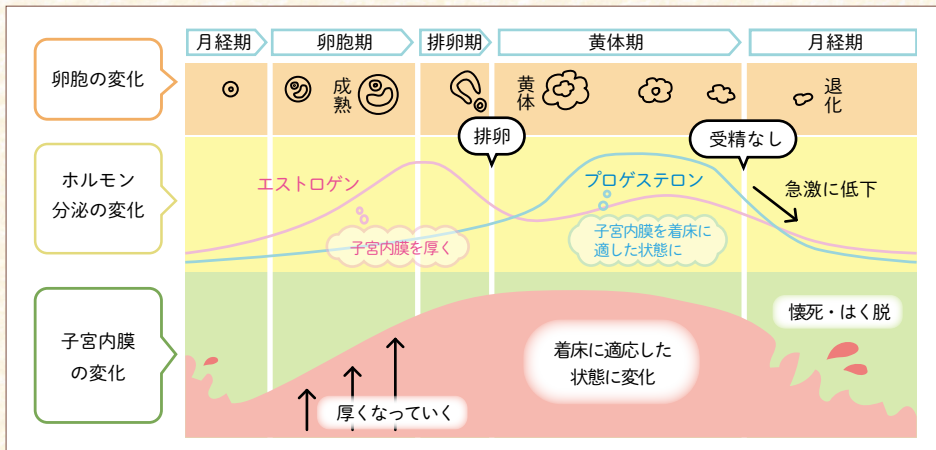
月経期 卵胞期 排卵期 黄体期 月経期

卵胞の変化

成熟

黄体

退化

排卵

受精なし

ホルモン分泌の変化

エストロゲン

プロゲステロン

急激に低下

子宮内膜を厚く

子宮内膜を着床に適した状態に

子宮内膜の変化

懐死・はく脱

着床に適応した状態に変化

厚くなっていく